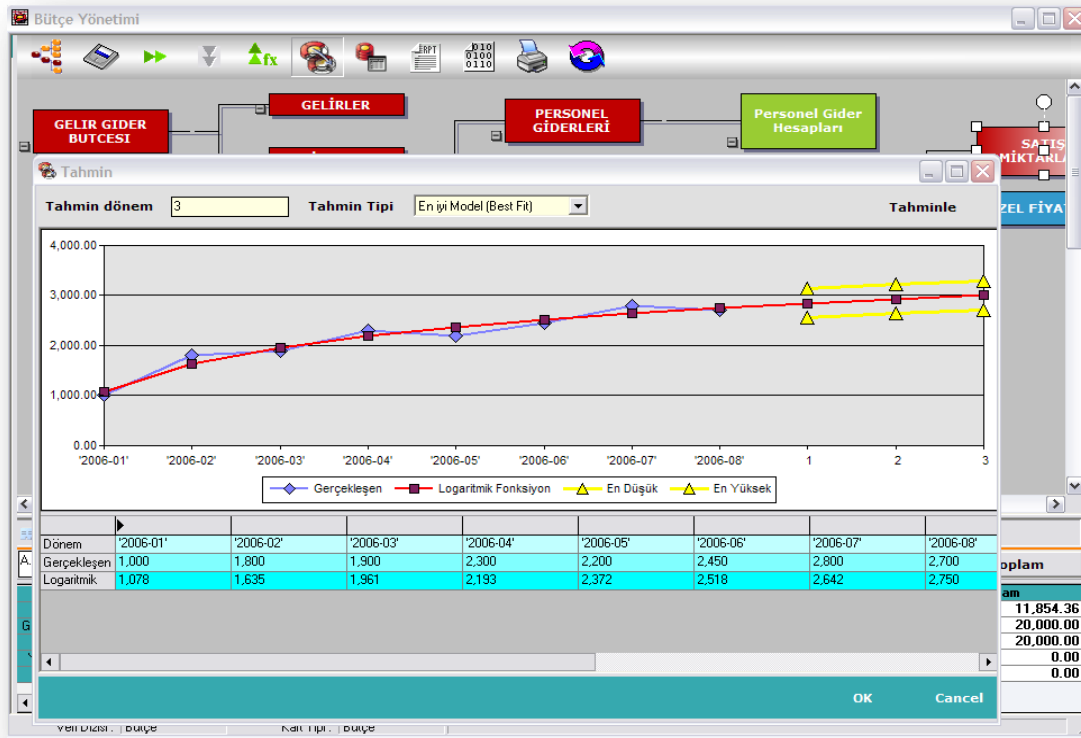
Bütçe Yönetimi

GELIR GIDER BUTCESI

GELİRLER

PERSONEL GİDERLERİ

Personel Gider Hesapları

SATIŞ MIKTARLA

ZEL FIYAT

Tahmin

Tahmin dönem 3

Tahmin Tipi En iyi Model (Best Fit)

Tahminle

4,000.00
3,000.00
2,000.00
1,000.00
0.00

'2006-01' '2006-02' '2006-03' '2006-04' '2006-05' '2006-06' '2006-07' '2006-08' 1 2 3

Gerçekleşen Logaritmik Fonksiyon En Düşük En Yüksek

| | | | | | | | | |
|---|---|---|---|---|---|---|---|---|
| Dönem | '2006-01' | '2006-02' | '2006-03' | '2006-04' | '2006-05' | '2006-06' | '2006-07' | '2006-08' |
| Gerçekleşen | 1,000 | 1,800 | 1,900 | 2,300 | 2,200 | 2,450 | 2,800 | 2,700 |
| Logaritmik | 1,078 | 1,635 | 1,961 | 2,193 | 2,372 | 2,518 | 2,642 | 2,750 |

oplam
am
11,854.36
20,000.00
20,000.00
0.00
0.00

OK Cancel

Veri Dizisi : Bütçe Kalıt Tipi : Bütçe